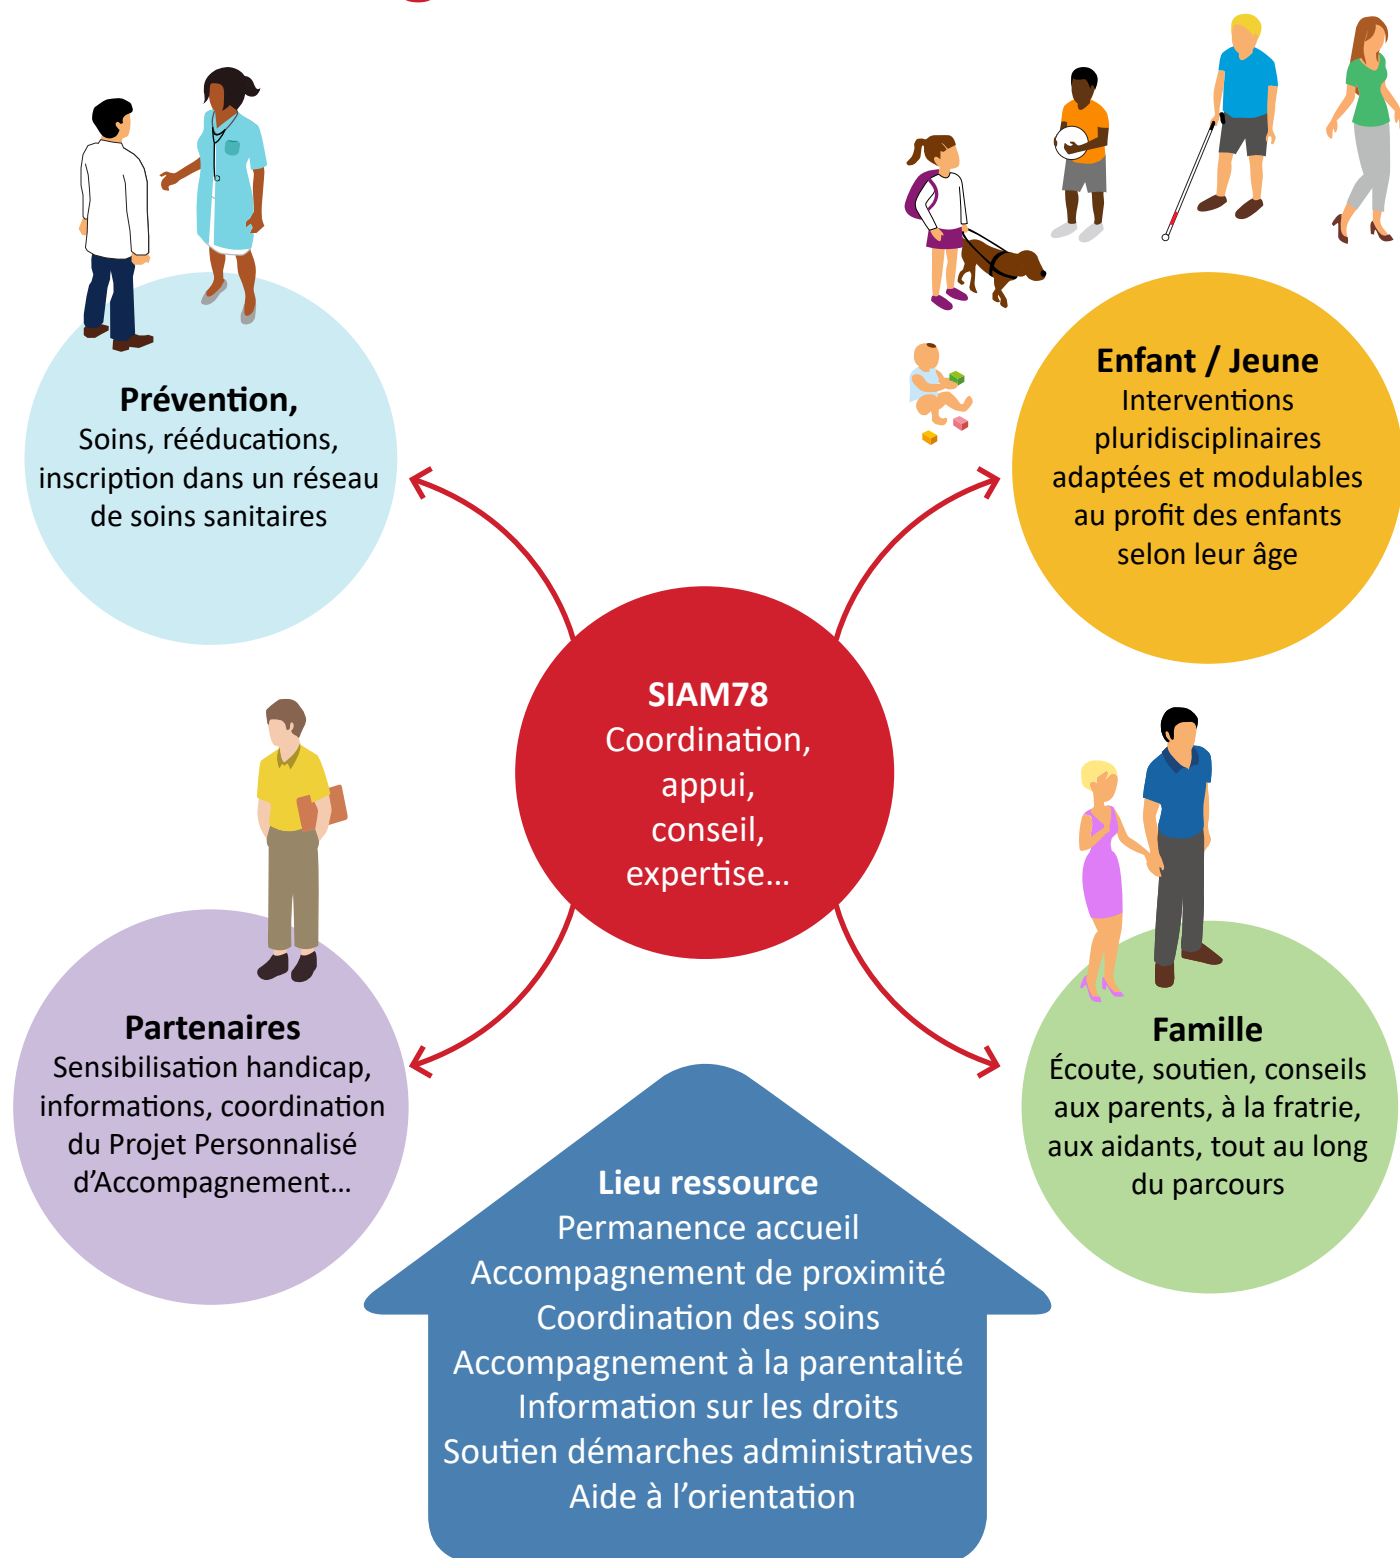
Prévention,
Soins, rééducations, inscription dans un réseau de soins sanitaires

Enfant / Jeune
Interventions pluridisciplinaires adaptées et modulables au profit des enfants selon leur âge

SIAM78
Coordination, appui, conseil, expertise…

Partenaires
Sensibilisation handicap, informations, coordination du Projet Personnalisé d’Accompagnement…

Famille
Écoute, soutien, conseils aux parents, à la fratrie, aux aidants, tout au long du parcours

Lieu ressource
Permanence accueil
Accompagnement de proximité
Coordination des soins
Accompagnement à la parentalité
Information sur les droits
Soutien démarches administratives
Aide à l’orientation